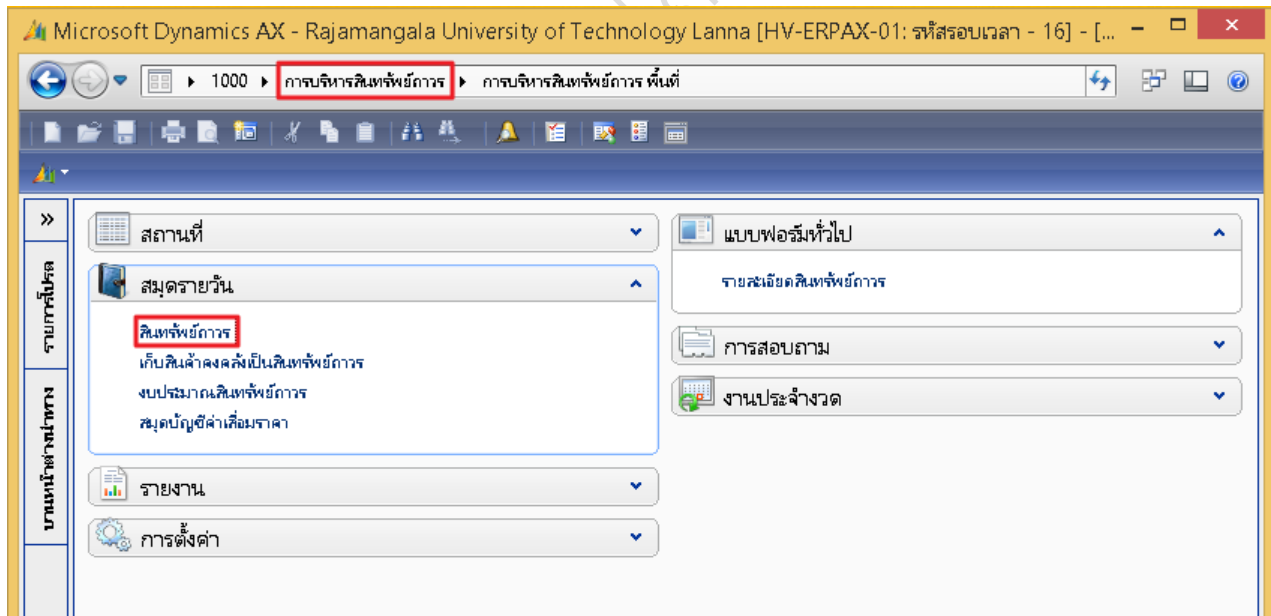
Microsoft Dynamics AX - Rajamangala University of Technology Lanna [HV-ERPAX-01: รหัสรอบเวลา - 16] - [...

1000 ▸ การบริหารสินทรัพย์ถาวร ▸ การบริหารสินทรัพย์ถาวร พื้นที่

»

รายการโปรด

บานหน้าต่างนำทาง

สถานที่

สมุดรายวัน

สินทรัพย์ถาวร
เก็บสินค้าคงคลังเป็นสินทรัพย์ถาวร
งบประมาณสินทรัพย์ถาวร
สมุดบัญชีค่าเสื่อมราคา

รายงาน

การตั้งค่า

แบบฟอร์มทั่วไป

รายละเอียดสินทรัพย์ถาวร

การสอบถาม

งานประจำงวด